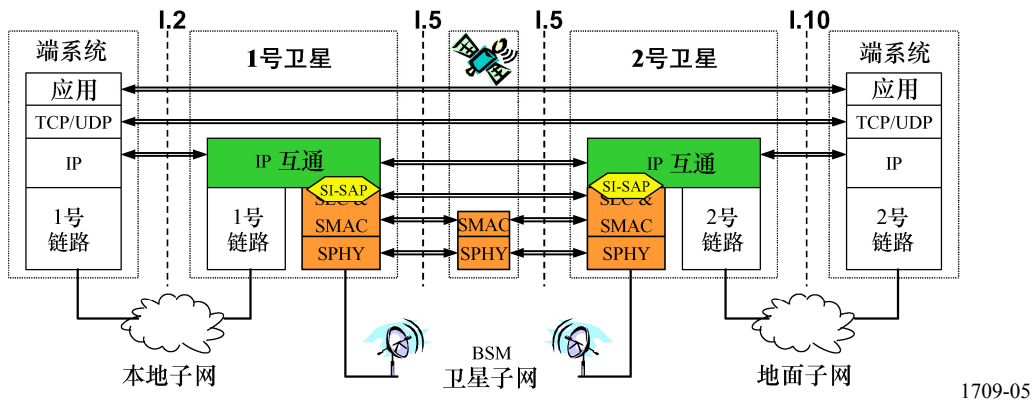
I.2
I.5
I.5
I.10

端系统
应用
TCP/UDP
IP
1号
链路

1号卫星
IP 互通
SI-SAP
SLC &
SMAC
SPHY
1号
链路

SMAC
SPHY

2号卫星
IP 互通
SI-SAP
SLC &
SMAC
SPHY
2号
链路

端系统
应用
TCP/UDP
IP
2号
链路

本地子网
BSM
卫星子网
地面子网

1709-05